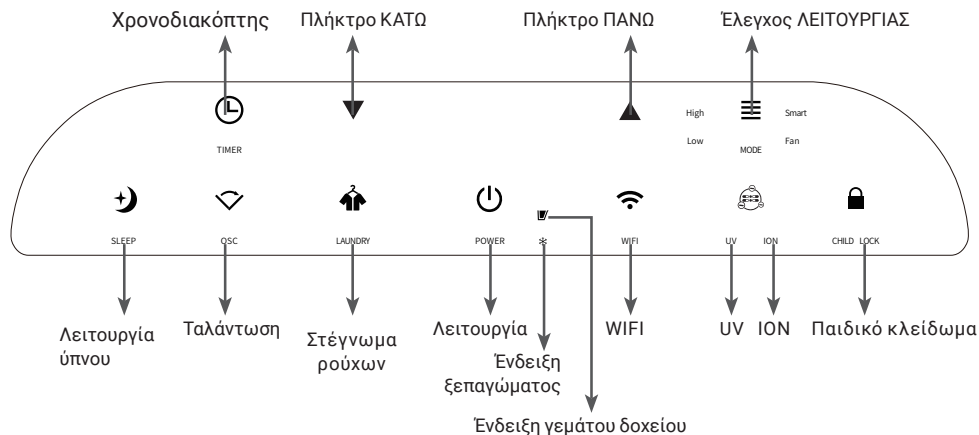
Χρονοδιακόπτης

Πλήκτρο ΚΑΤΩ

Πλήκτρο ΠΑΝΩ

Έλεγχος ΛΕΙΤΟΥΡΓΙΑΣ

TIMER

High

Smart

Low

MODE

Fan

SLEEP

OSC

LAUNDRY

POWER

WIFI

UV

ION

CHILD LOCK

Λειτουργία ύπνου

Ταλάντωση

Στέγνωμα ρούχων

Λειτουργία

Ένδειξη ξεπαγώματος

WIFI

UV

ION

Παιδικό κλείδωμα

Ένδειξη γεμάτου δοχείου